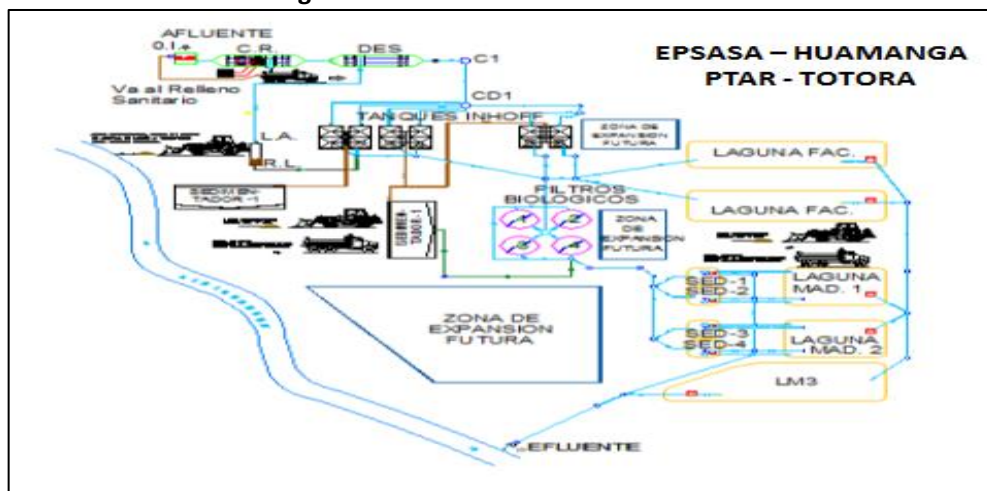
EPSASA – HUAMANGA
PTAR - TOTORA

AFLUENTE
0.1
C.R.
DES
C1
Va al Relleno Sanitario
CD1
TANQUES INHOFF
ZONA DE EXPANSION FUTURA
L.A.
R.L.
SEDIMENTADOR-1
SEDIMENTADOR-1
LAGUNA FAC.
LAGUNA FAC.
FILTROS BIOLOGICOS
ZONA DE EXPANSION FUTURA
SED-1
SED-2
LAGUNA MAD. 1
ZONA DE EXPANSION FUTURA
SED-3
SED-4
LAGUNA MAD. 2
LM3
EFLUENTE